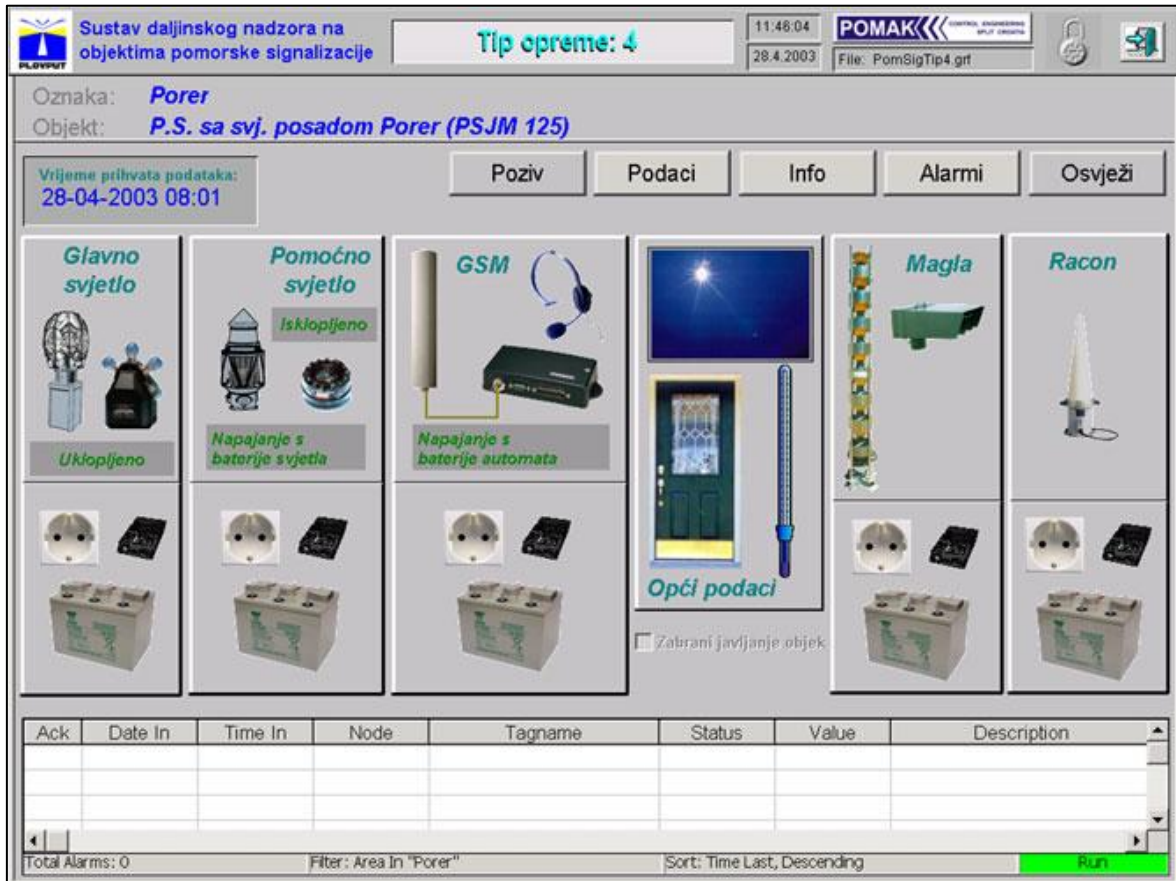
PLOVPUT

Sustav daljinskog nadzora na objektima pomorske signalizacije

Tip opreme: 4

11:46:04
28.4.2003

POMAK CONTROL ENGINEERING SPLIT CROATIA
File: PomSigTip4.grf

Oznaka: Porer
Objekt: P.S. sa svj. posadom Porer (PSJM 125)

Vrijeme prihvata podataka:
28-04-2003 08:01

Poziv
Podaci
Info
Alarmi
Osvježi

Glavno svjetlo
Uklopljeno

Pomoćno svjetlo
Isklopljeno
Napajanje s baterije svjetla

GSM
Napajanje s baterije automata

Opći podaci

Zabrani javljanje objek

Magla

Racon

| Ack | Date In | Time In | Node | Tagname | Status | Value | Description |
|---|---|---|---|---|---|---|---|
| | | | | | | | |

Total Alarms: 0
Filter: Area In "Porer"
Sort: Time Last, Descending
Run